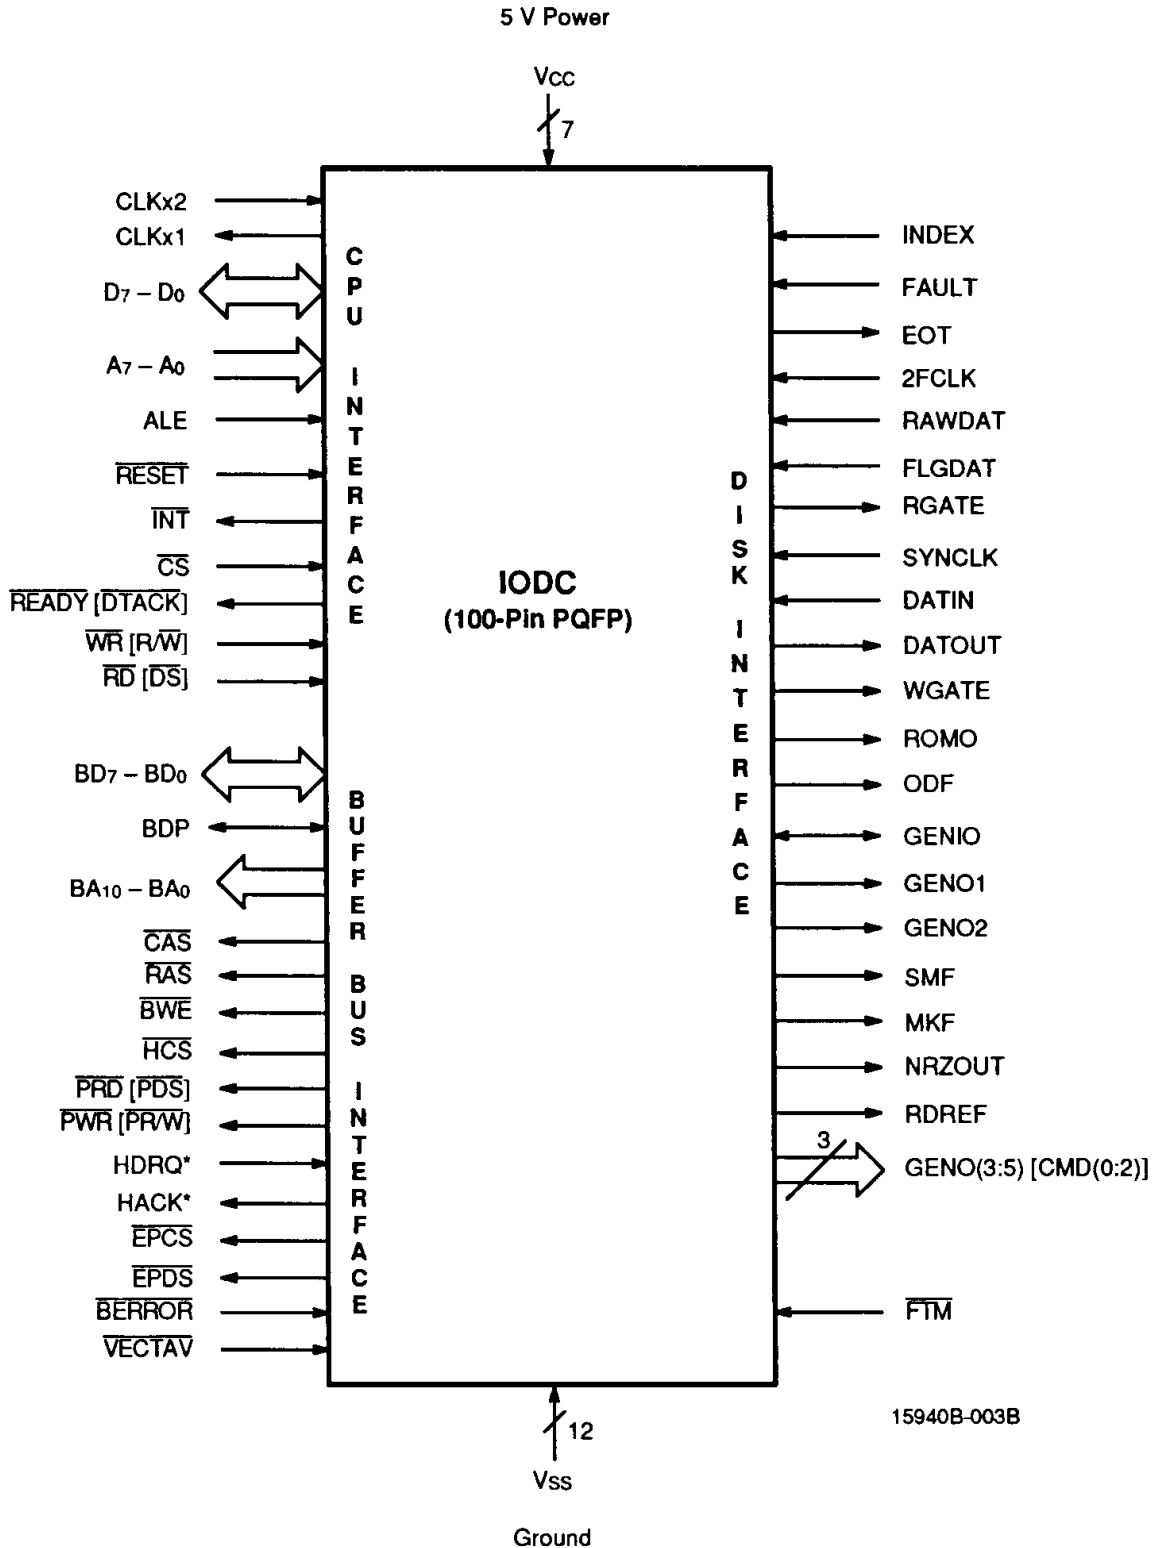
5 V Power

$V_{CC}$

7

CLKx2
CLKx1
$D_7 - D_0$
$A_7 - A_0$
ALE
$\overline{RESET}$
$\overline{INT}$
$\overline{CS}$
$\overline{READY}$ [$\overline{DTACK}$]
$\overline{WR}$ [$R/\overline{W}$]
$\overline{RD}$ [$\overline{DS}$]

CPU INTERFACE

$BD_7 - BD_0$
BDP
$BA_{10} - BA_0$
$\overline{CAS}$
$\overline{RAS}$
$\overline{BWE}$
$\overline{HCS}$
$\overline{PRD}$ [$\overline{PDS}$]
$\overline{PWR}$ [$PR/\overline{W}$]
HDRQ*
HACK*
$\overline{EPCS}$
$\overline{EPDS}$
$\overline{BERROR}$
$\overline{VECTAV}$

BUFFER BUS INTERFACE

IODC
(100-Pin PQFP)

DISK INTERFACE

INDEX
FAULT
EOT
2FCLK
RAWDAT
FLGDAT
RGATE
SYNCLK
DATIN
DATOUT
WGATE
ROMO
ODF
GENIO
GENO1
GENO2
SMF
MKF
NRZOUT
RDREF
3
GENO(3:5) [CMD(0:2)]
$\overline{FTM}$

12
$V_{SS}$

Ground

15940B-003B